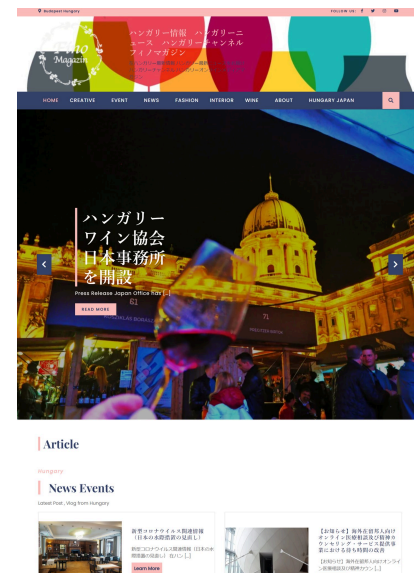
Budapest Hungary

FOLLOW US

Vino Magazin

ハンガリー情報　ハンガリーニュース　ハンガリーチャンネル　フィノマガジン

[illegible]

HOME　CREATIVE　EVENT　NEWS　FASHION　INTERIOR　WINE　ABOUT　HUNGARY JAPAN

ハンガリーワイン協会日本事務所を開設

Press Release Japan Office has [...]

READ MORE

61

71

Article

Hungary

News Events

Latest Post , Vlog from Hungary

新型コロナウイルス関連情報（日本の水際措置の見直し）

新型コロナウイルス関連情報（日本の水際措置の見直し）在ハン [...]

Learn More

【お知らせ】海外在留邦人向けオンライン医療相談及び精神カウンセリング・サービス提供事業における待ち時間の改善

【お知らせ】海外在留邦人向けオンライン医療相談及び精神カウン [...]